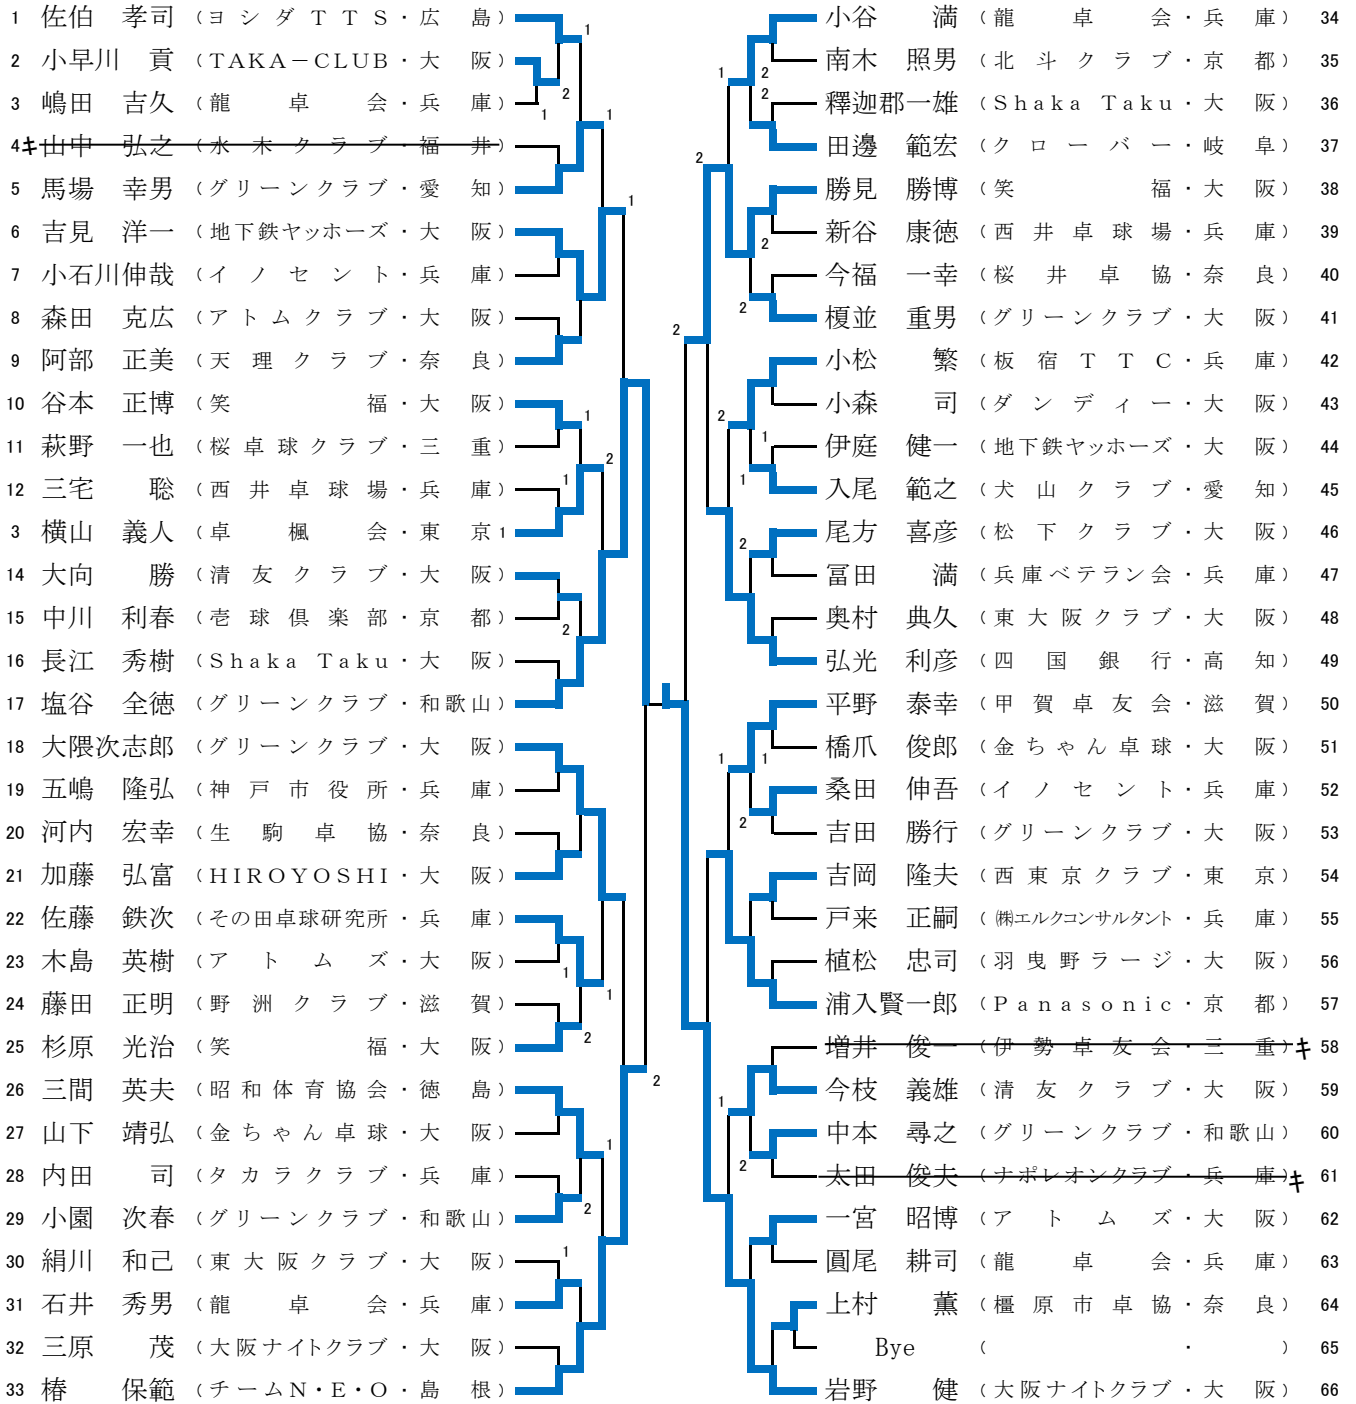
1 佐伯 孝司（ヨシダＴＴＳ・広 島）
2 小早川 貢（TAKA－CLUB・大 阪）
3 嶋田 吉久（龍 卓 会・兵 庫）
4キ 山中 弘之（水木クラブ・福 井）
5 馬場 幸男（グリーンクラブ・愛 知）
6 吉見 洋一（地下鉄ヤッホーズ・大 阪）
7 小石川伸哉（イノセント・兵 庫）
8 森田 克広（アトムクラブ・大 阪）
9 阿部 正美（天理クラブ・奈 良）
10 谷本 正博（笑 福・大 阪）
11 萩野 一也（桜卓球クラブ・三 重）
12 三宅 聡（西井卓球場・兵 庫）
3 横山 義人（卓 楓 会・東 京）
14 大向 勝（清友クラブ・大 阪）
15 中川 利春（壱球倶楽部・京 都）
16 長江 秀樹（Shaka Taku・大 阪）
17 塩谷 全徳（グリーンクラブ・和歌山）
18 大隈次志郎（グリーンクラブ・大 阪）
19 五嶋 隆弘（神戸市役所・兵 庫）
20 河内 宏幸（生駒卓協・奈 良）
21 加藤 弘富（HIROYOSHI・大 阪）
22 佐藤 鉄次（その田卓球研究所・兵 庫）
23 木島 英樹（アトムズ・大 阪）
24 藤田 正明（野洲クラブ・滋 賀）
25 杉原 光治（笑 福・大 阪）
26 三間 英夫（昭和体育協会・徳 島）
27 山下 靖弘（金ちゃん卓球・大 阪）
28 内田 司（タカラクラブ・兵 庫）
29 小園 次春（グリーンクラブ・和歌山）
30 絹川 和己（東大阪クラブ・大 阪）
31 石井 秀男（龍 卓 会・兵 庫）
32 三原 茂（大阪ナイトクラブ・大 阪）
33 椿 保範（チームN・E・O・島 根）

1 1 2 1 1 1 1 1 2 1 2 2 1 1 2 1 1 2 1 2 2

小谷 満（龍 卓 会・兵 庫）34
南木 照男（北斗クラブ・京 都）35
釋迦郡一雄（Shaka Taku・大 阪）36
田邊 範宏（クローバー・岐 阜）37
勝見 勝博（笑 福・大 阪）38
新谷 康徳（西井卓球場・兵 庫）39
今福 一幸（桜井卓協・奈 良）40
榎並 重男（グリーンクラブ・大 阪）41
小松 繁（板宿TTC・兵 庫）42
小森 司（ダンディー・大 阪）43
伊庭 健一（地下鉄ヤッホーズ・大 阪）44
入尾 範之（犬山クラブ・愛 知）45
尾方 喜彦（松下クラブ・大 阪）46
冨田 満（兵庫ベテラン会・兵 庫）47
奥村 典久（東大阪クラブ・大 阪）48
弘光 利彦（四国銀行・高 知）49
平野 泰幸（甲賀卓友会・滋 賀）50
橋爪 俊郎（金ちゃん卓球・大 阪）51
桑田 伸吾（イノセント・兵 庫）52
吉田 勝行（グリーンクラブ・大 阪）53
吉岡 隆夫（西東京クラブ・東 京）54
戸来 正嗣（㈱エルクコンサルタント・兵 庫）55
植松 忠司（羽曳野ラージ・大 阪）56
浦入賢一郎（Panasonic・京 都）57
増井 俊一（伊勢卓友会・三 重）キ 58
今枝 義雄（清友クラブ・大 阪）59
中本 尋之（グリーンクラブ・和歌山）60
太田 俊夫（ナポレオンクラブ・兵 庫）キ 61
一宮 昭博（アトムズ・大 阪）62
圓尾 耕司（龍 卓 会・兵 庫）63
上村 薫（橿原市卓協・奈 良）64
Bye（ ・ ）65
岩野 健（大阪ナイトクラブ・大 阪）66

1 2 2 2 2 2 2 1 1 2 2 1 1 2 1 2